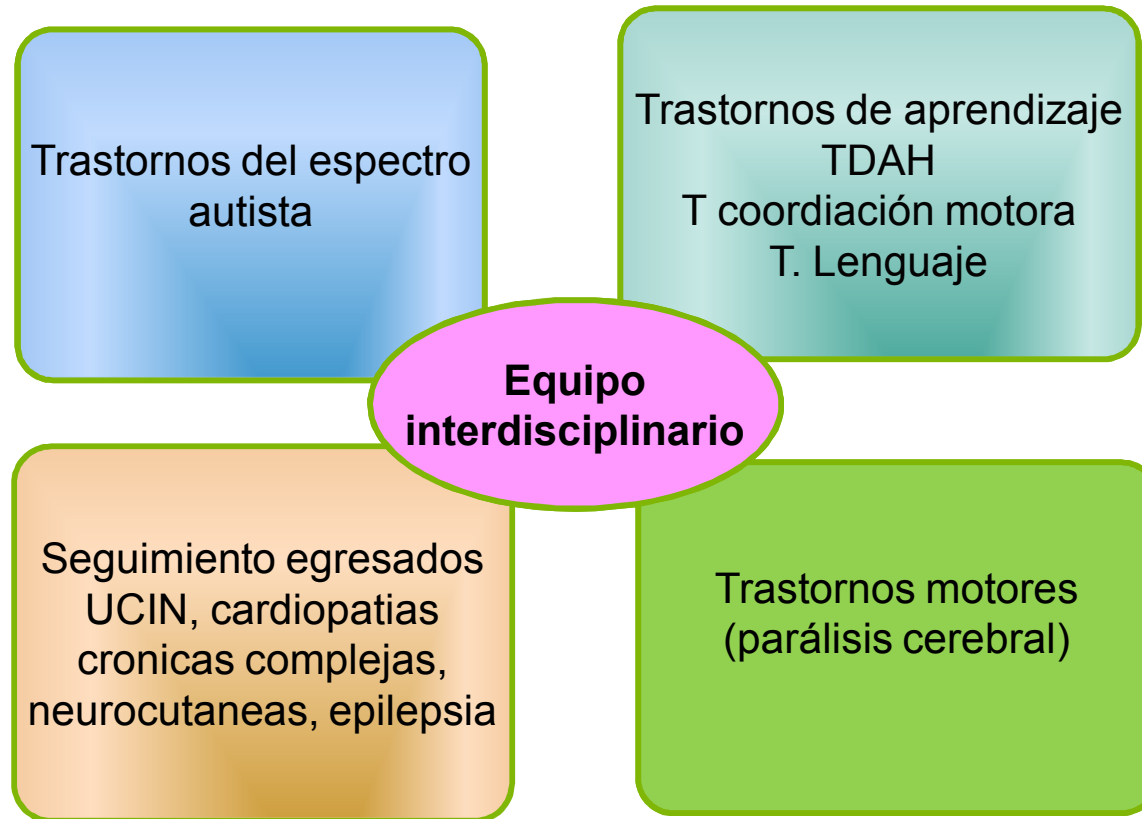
Trastornos del espectro autista

Trastornos de aprendizaje
TDAH
T coordiación motora
T. Lenguaje

Equipo interdisciplinario

Seguimiento egresados UCIN, cardiopatias cronicas complejas, neurocutaneas, epilepsia

Trastornos motores (parálisis cerebral)